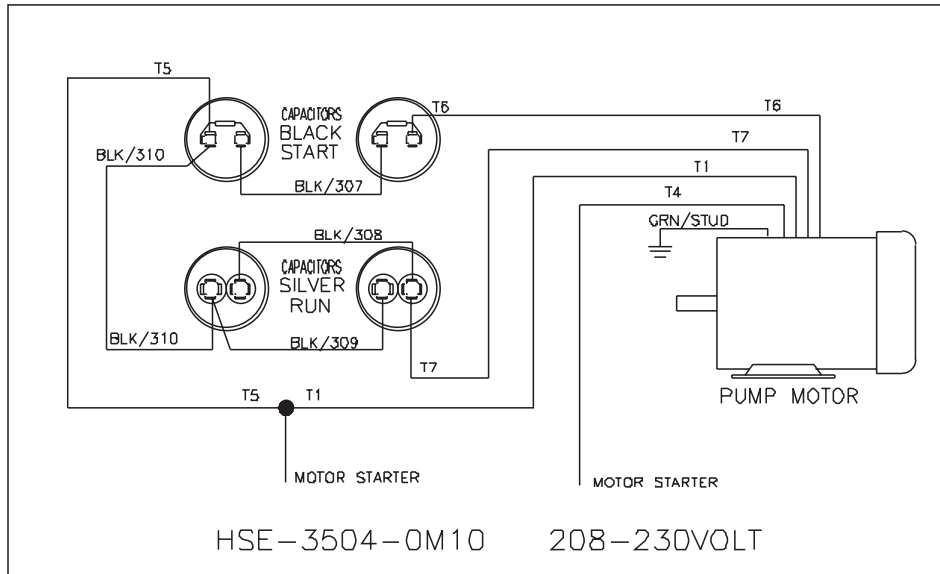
T5

CAPACITORS
BLACK
START

T6

T6

T7

BLK/310

T1

BLK/307

T4

GRN/STUD

BLK/308

CAPACITORS
SILVER
RUN

BLK/310

BLK/309

T7

T5

T1

PUMP MOTOR

MOTOR STARTER

MOTOR STARTER

HSE-3504-0M10 208-230VOLT